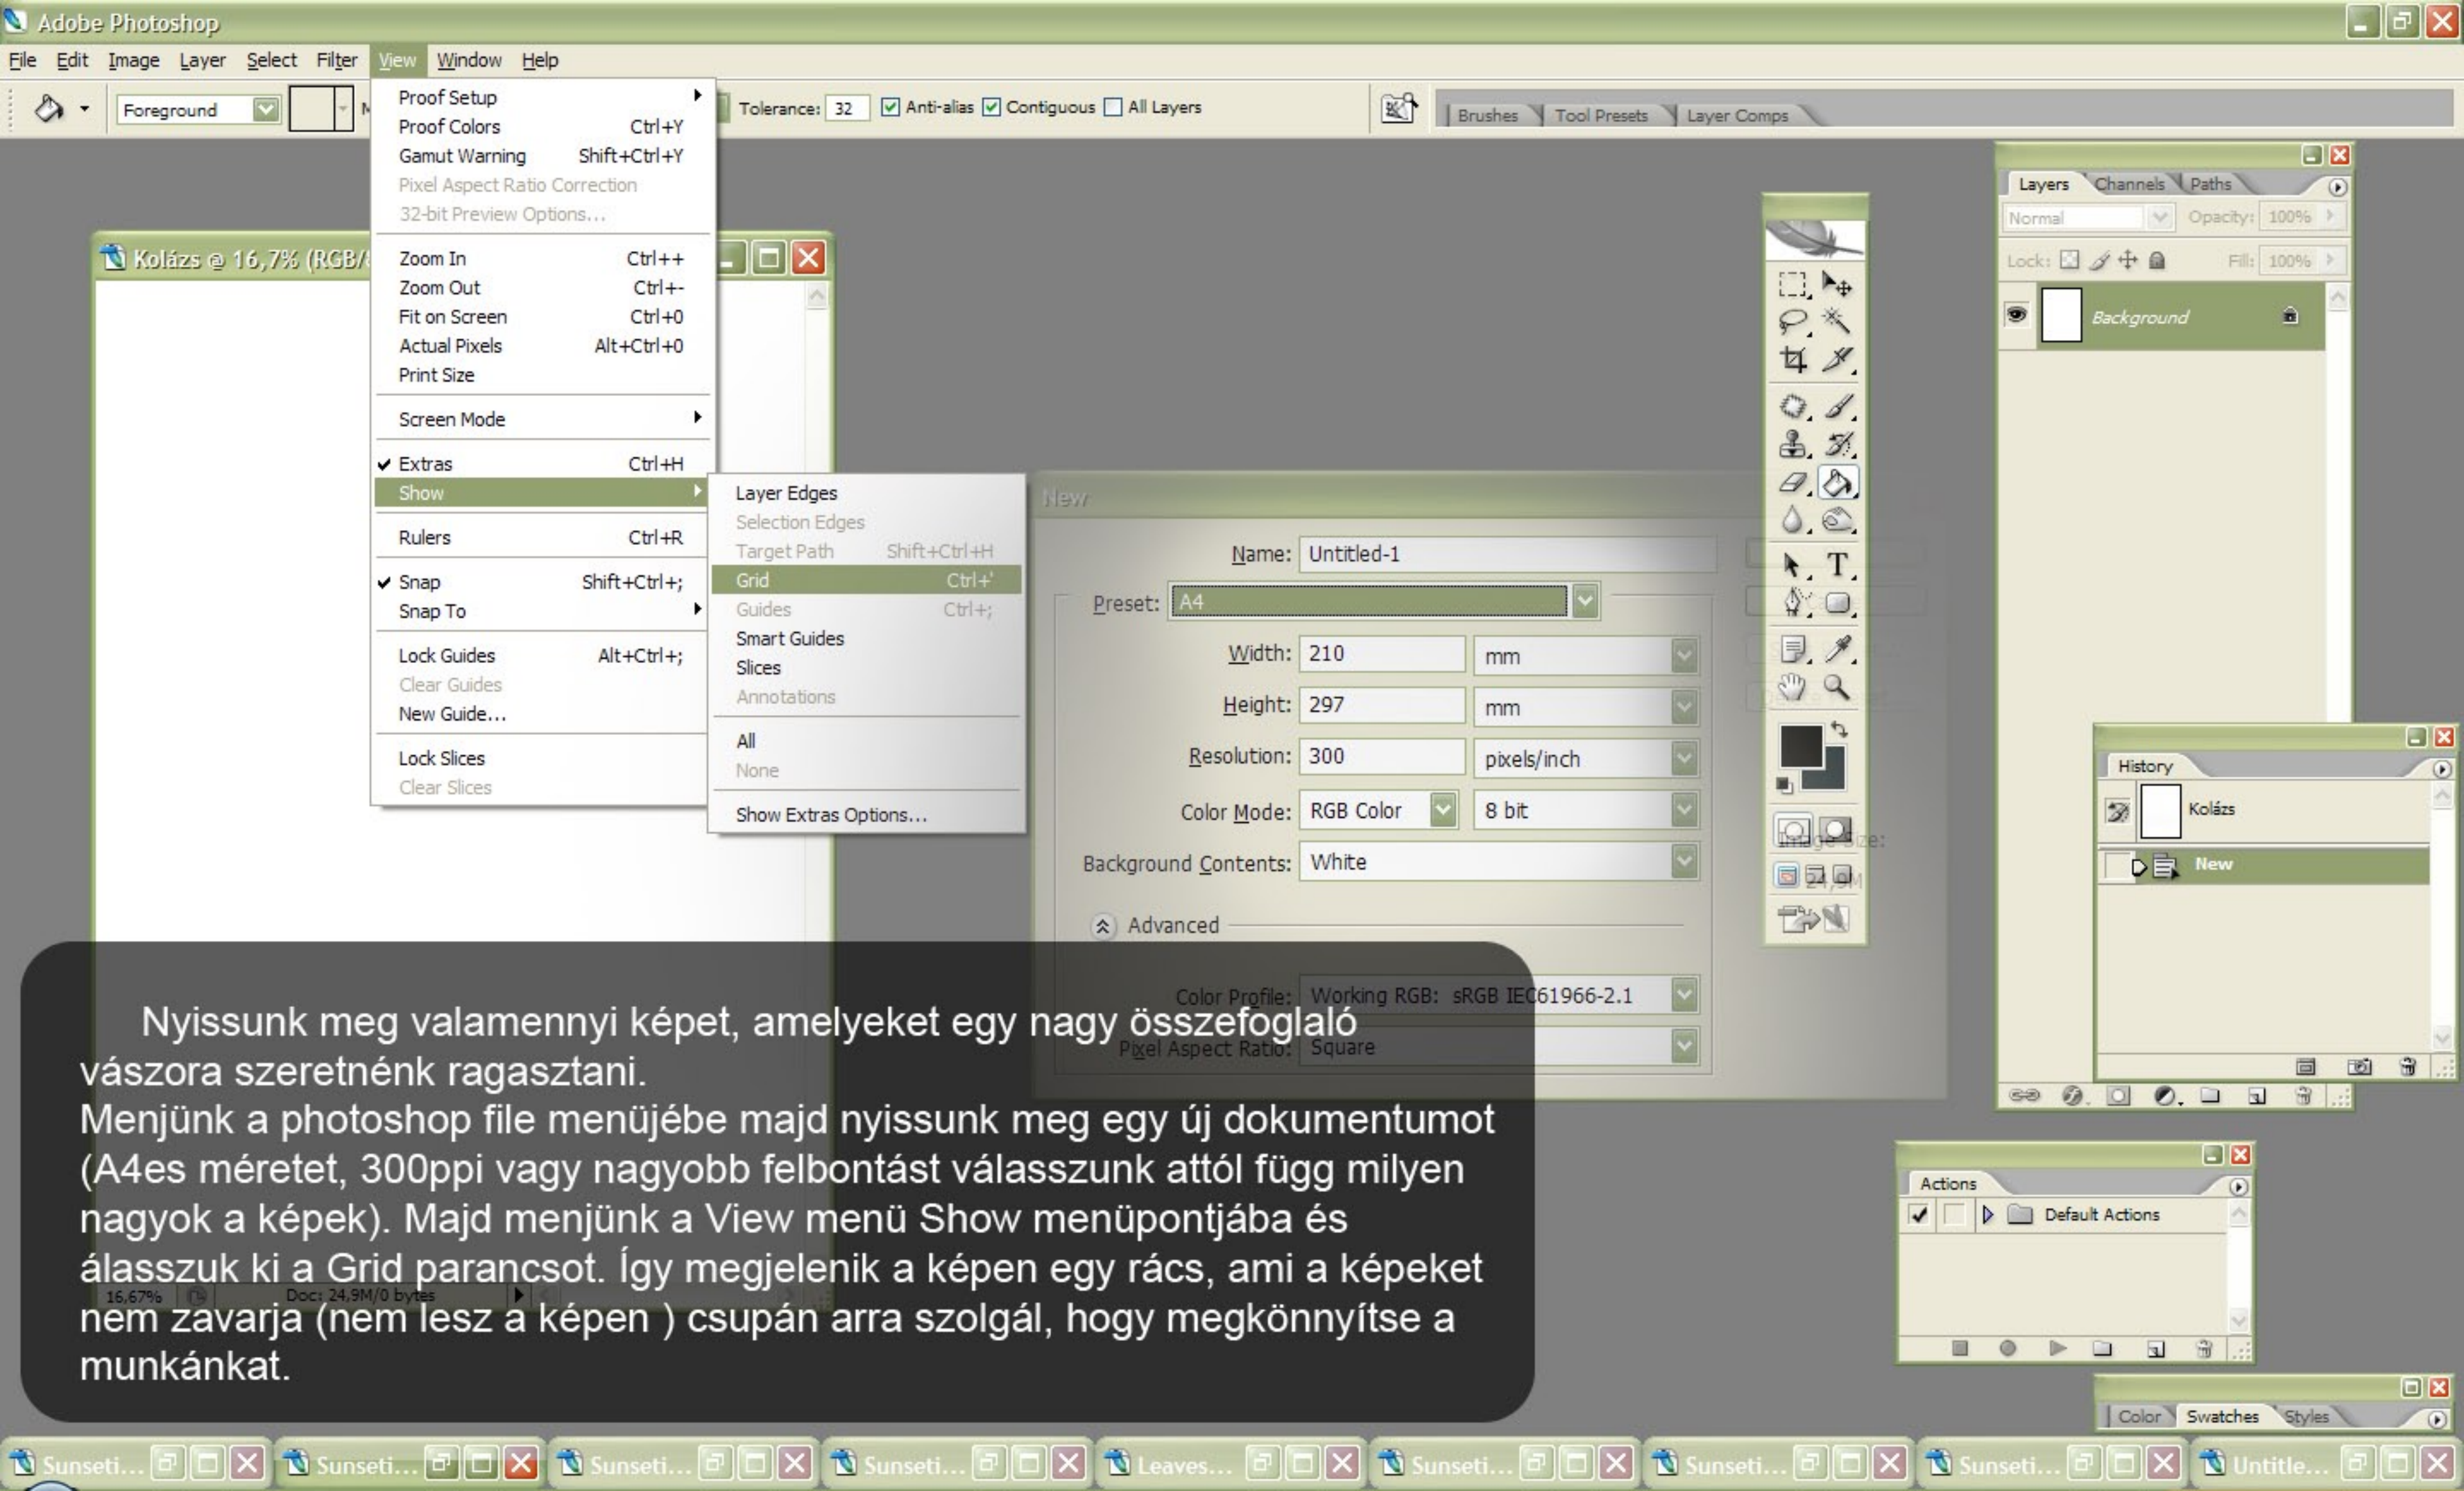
Adobe Photoshop

File Edit Image Layer Select Filter View Window Help

Foreground Tolerance: 32 Anti-alias Contiguous All Layers

Brushes Tool Presets Layer Comps

Proof Setup
Proof Colors Ctrl+Y
Gamut Warning Shift+Ctrl+Y
Pixel Aspect Ratio Correction
32-bit Preview Options...
Zoom In Ctrl++
Zoom Out Ctrl+-
Fit on Screen Ctrl+0
Actual Pixels Alt+Ctrl+0
Print Size
Screen Mode
Extras Ctrl+H
Show
Rulers Ctrl+R
Snap Shift+Ctrl+;
Snap To
Lock Guides Alt+Ctrl+;
Clear Guides
New Guide...
Lock Slices
Clear Slices

Layer Edges
Selection Edges
Target Path Shift+Ctrl+H
Grid Ctrl+'
Guides Ctrl+;
Smart Guides
Slices
Annotations
All
None
Show Extras Options...

Kolázs @ 16,7% (RGB/

New
Name: Untitled-1
Preset: A4
Width: 210 mm
Height: 297 mm
Resolution: 300 pixels/inch
Color Mode: RGB Color 8 bit
Background Contents: White
Advanced
Color Profile: Working RGB: sRGB IEC61966-2.1
Pixel Aspect Ratio: Square

Layers Channels Paths
Normal Opacity: 100%
Lock: Fill: 100%
Background

History
Kolázs
New

Actions
Default Actions

Color Swatches Styles

16,67% Doc: 24,9M/0 bytes

Nyissunk meg valamennyi képet, amelyeket egy nagy összefoglaló vászora szeretnénk ragasztani.
Menjünk a photoshop file menüjébe majd nyissunk meg egy új dokumentumot (A4es méretet, 300ppi vagy nagyobb felbontást válasszunk attól függ milyen nagyok a képek). Majd menjünk a View menü Show menüpontjába és álasszuk ki a Grid parancsot. Így megjelenik a képen egy rács, ami a képeket nem zavarja (nem lesz a képen ) csupán arra szolgál, hogy megkönnyítse a munkánkat.

Sunseti... Sunseti... Sunseti... Sunseti... Leaves... Sunseti... Sunseti... Sunseti... Untitle...